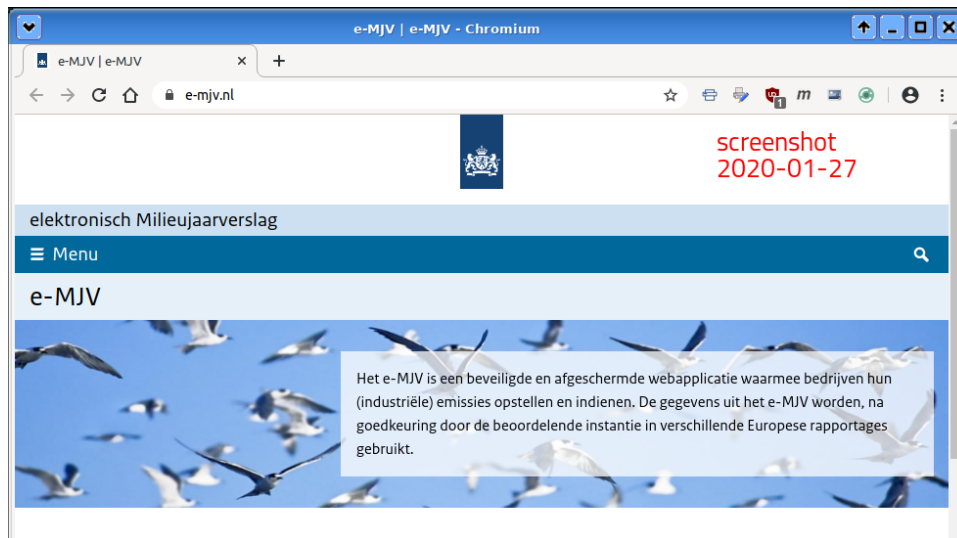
e-MJV | e-MJV - Chromium

e-MJV | e-MJV

e-mjv.nl

m

screenshot
2020-01-27

elektronisch Milieujaarverslag

Menu

e-MJV

Het e-MJV is een beveiligde en afgeschermde webapplicatie waarmee bedrijven hun (industriële) emissies opstellen en indienen. De gegevens uit het e-MJV worden, na goedkeuring door de beoordelende instantie in verschillende Europese rapportages gebruikt.